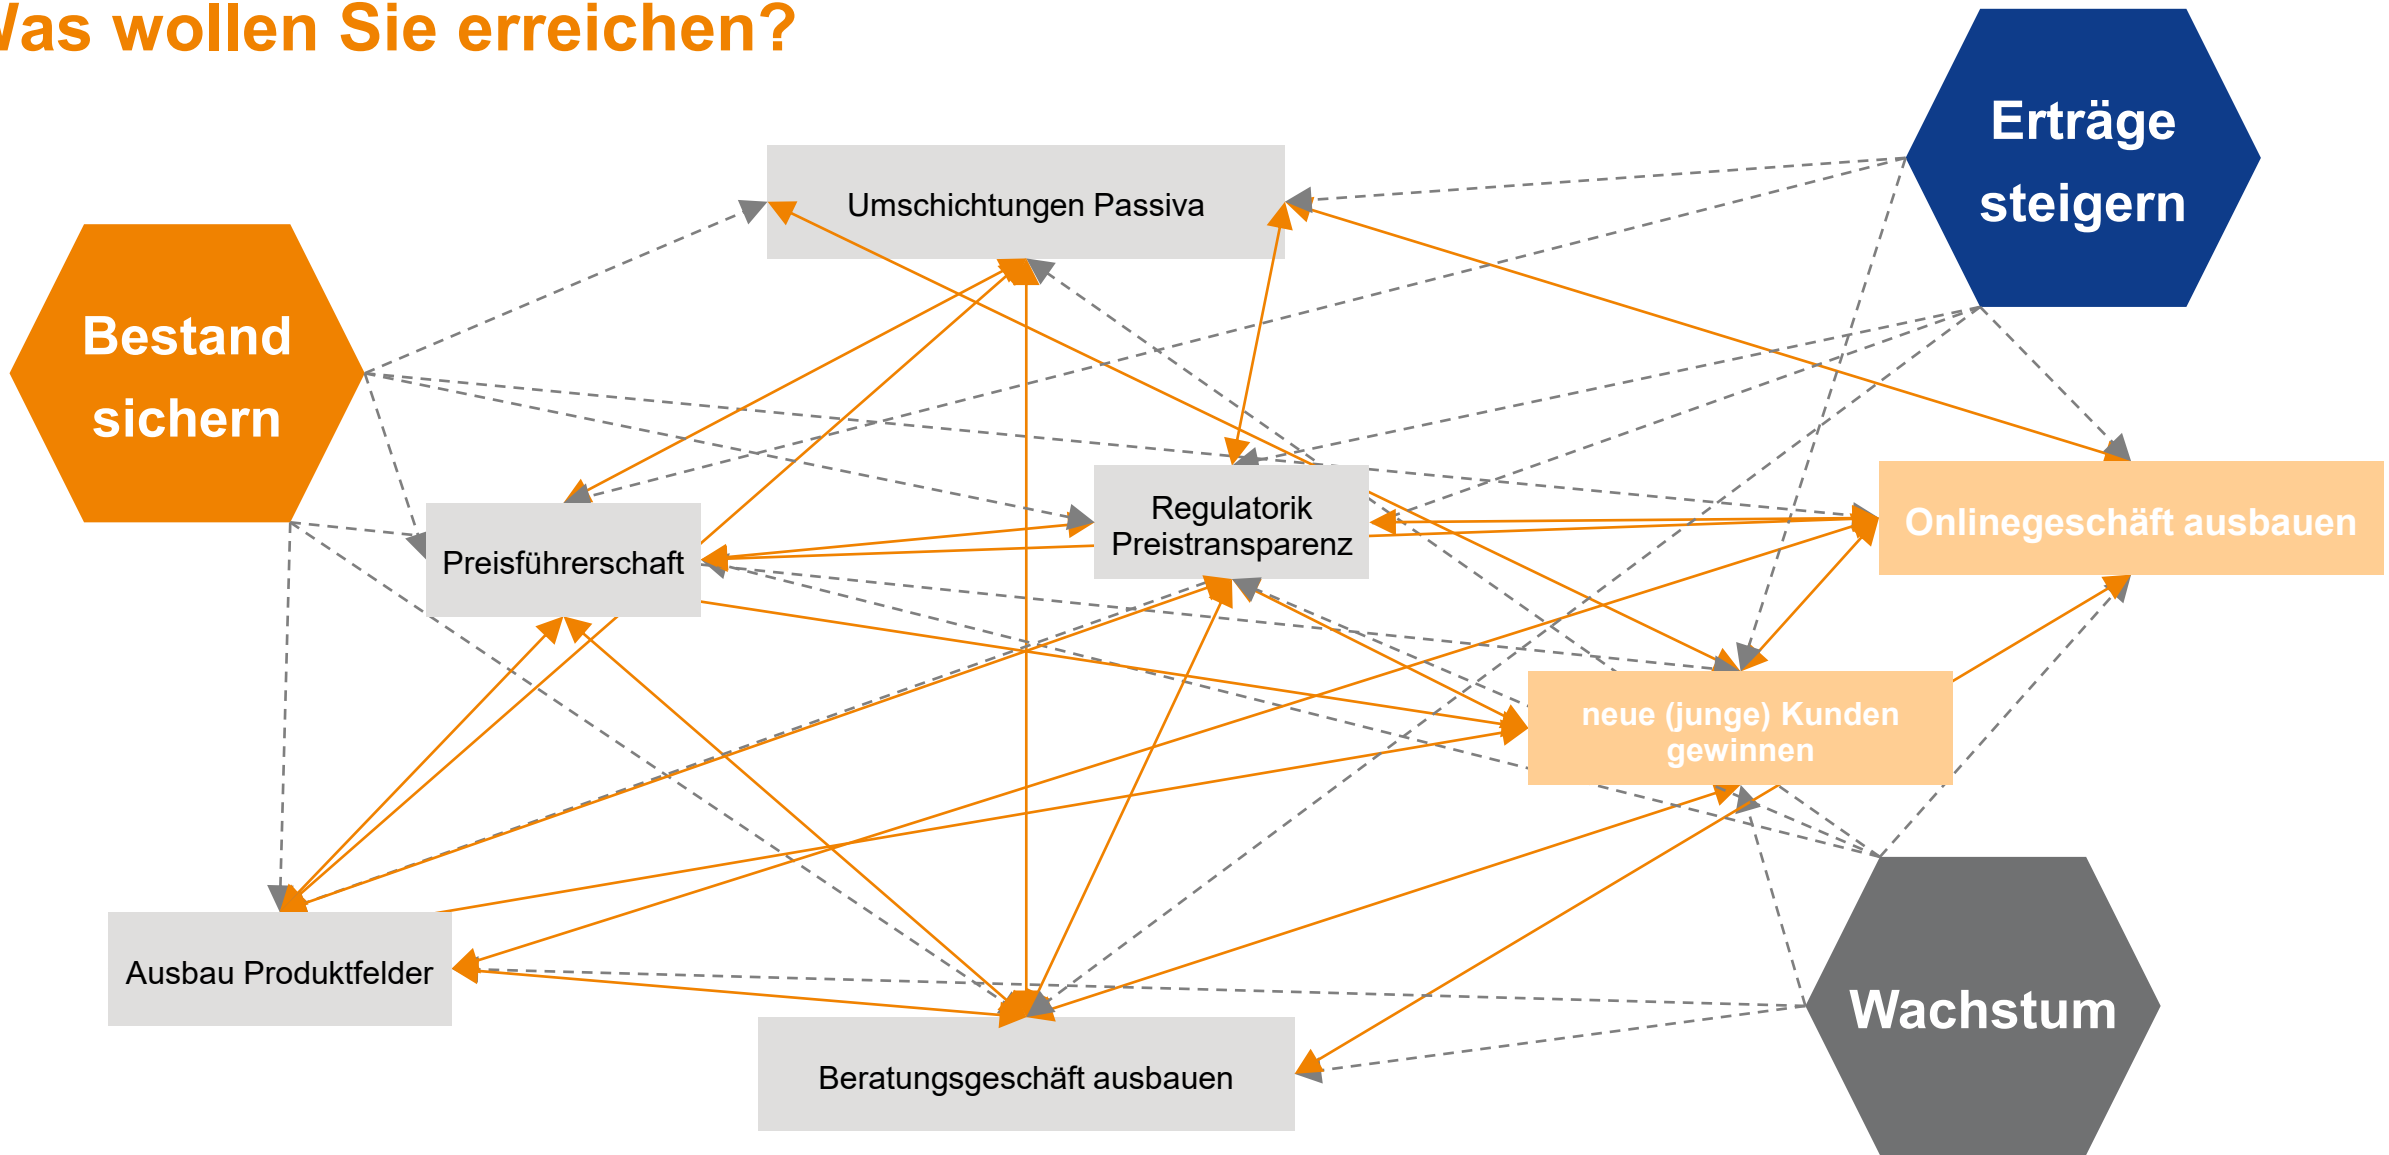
Vas wollen Sie erreichen?

Erträge steigern

Umschichtungen Passiva

Bestand sichern

Regulatorik Preistransparenz

Preisführerschaft

Onlinegeschäft ausbauen

neue (junge) Kunden gewinnen

Ausbau Produktfelder

Beratungsgeschäft ausbauen

Wachstum